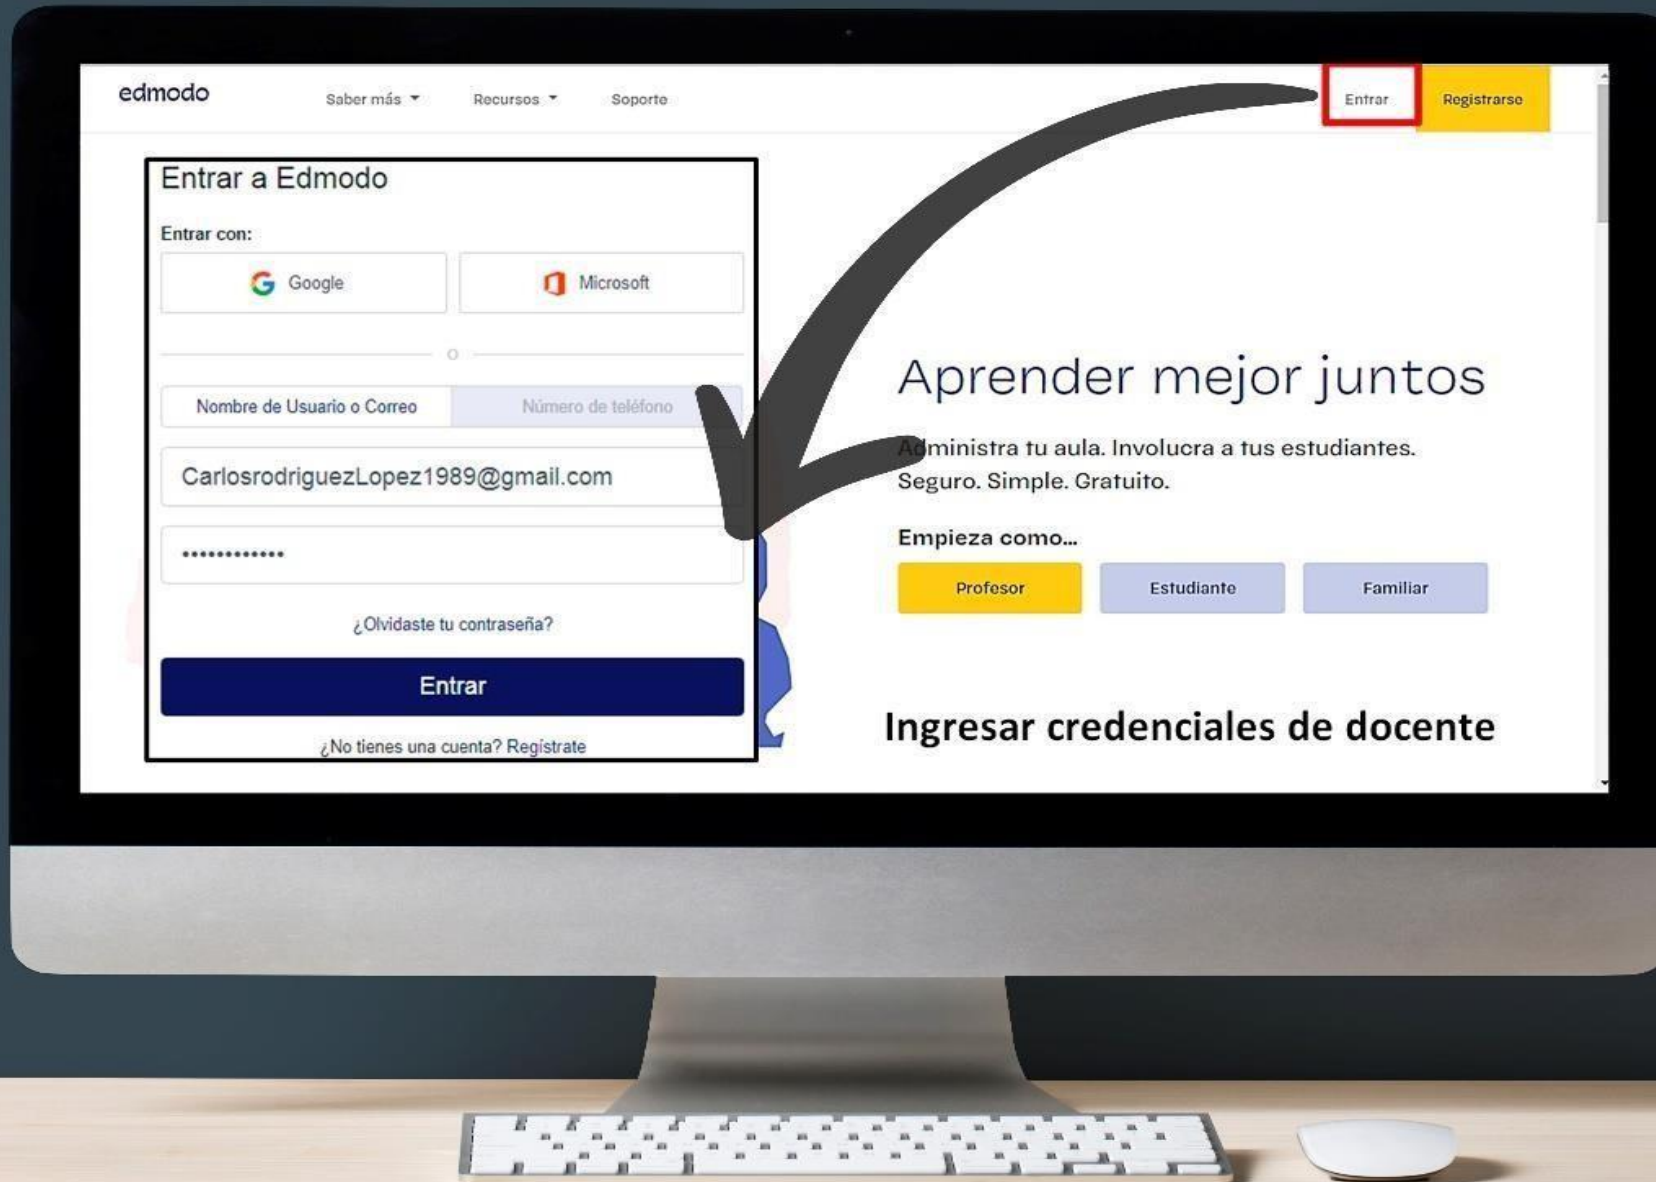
edmodo
Saber más
Recursos
Soporte
Entrar
Registrarse

Entrar a Edmodo
Entrar con:
Google
Microsoft
o
Nombre de Usuario o Correo
Número de teléfono
CarlosrodriguezLopez1989@gmail.com
••••••••••••
¿Olvidaste tu contraseña?
Entrar
¿No tienes una cuenta? Registrate

Aprender mejor juntos
Administra tu aula. Involucra a tus estudiantes. Seguro. Simple. Gratuito.
Empieza como...
Profesor
Estudiante
Familiar

Ingresar credenciales de docente